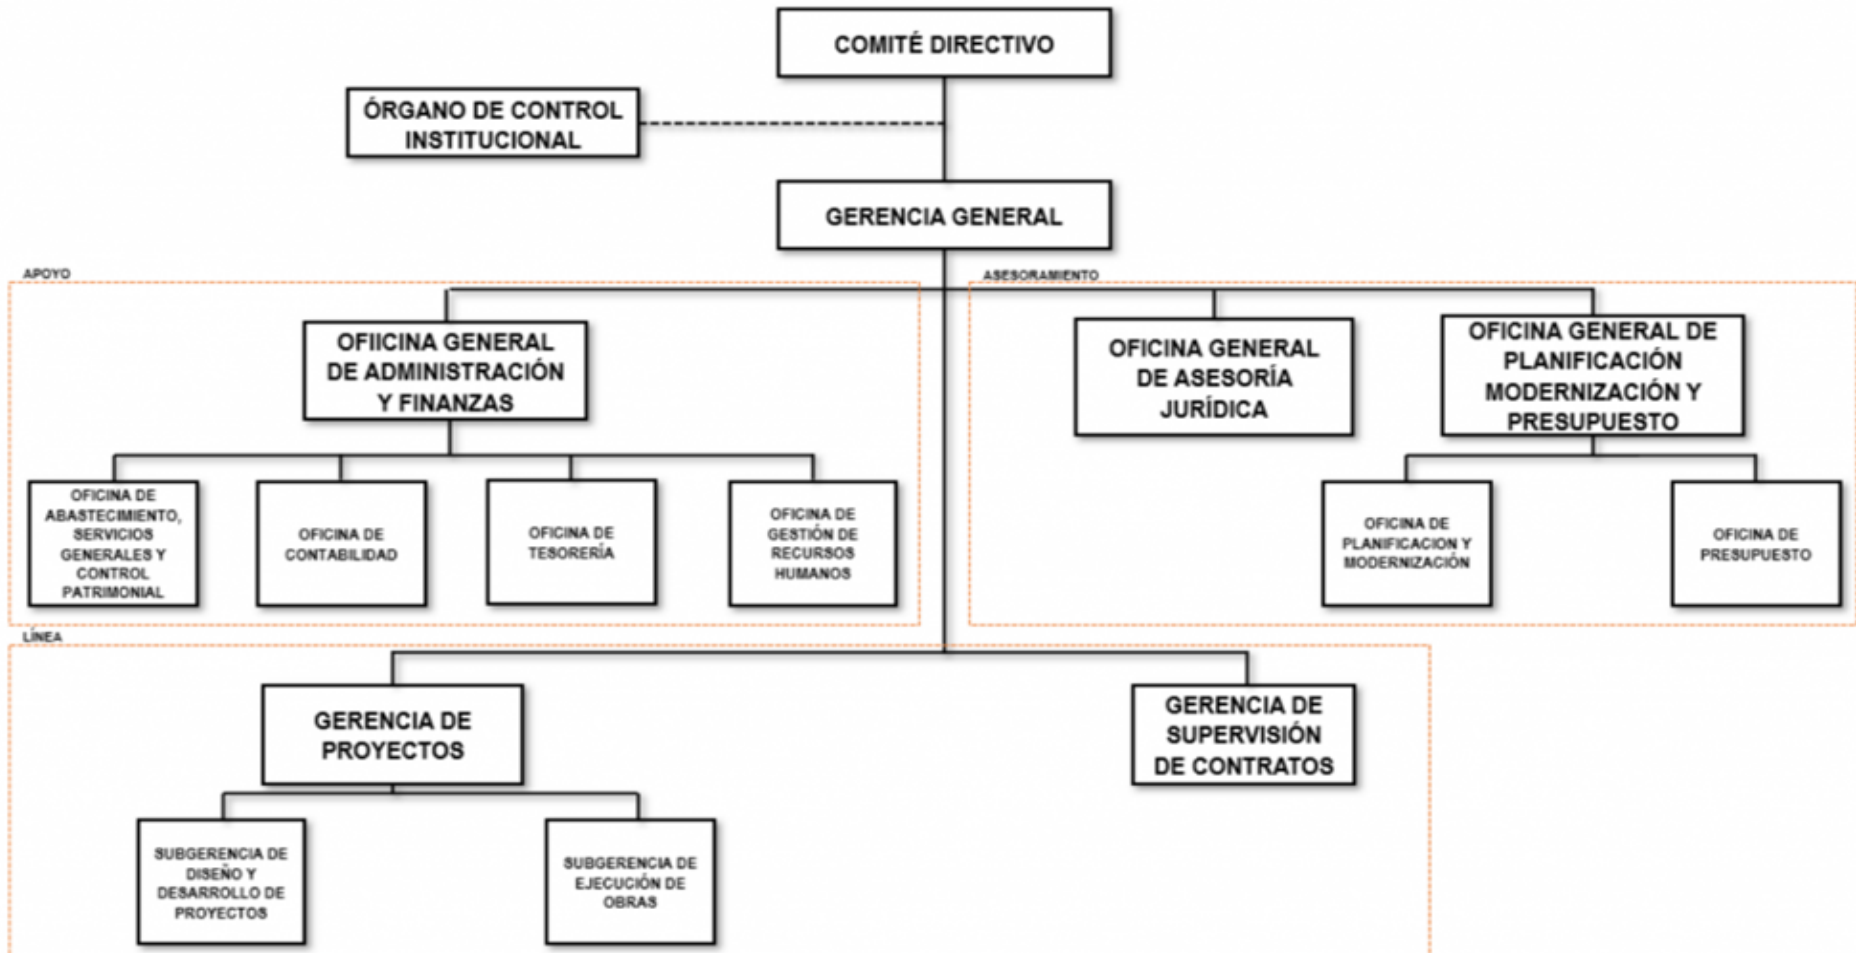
COMITÉ DIRECTIVO

ÓRGANO DE CONTROL INSTITUCIONAL

GERENCIA GENERAL

APOYO

OFIICINA GENERAL DE ADMINISTRACIÓN Y FINANZAS

OFICINA DE ABASTECIMIENTO, SERVICIOS GENERALES Y CONTROL PATRIMONIAL

OFICINA DE CONTABILIDAD

OFICINA DE TESORERÍA

OFICINA DE GESTIÓN DE RECURSOS HUMANOS

ASESORAMIENTO

OFICINA GENERAL DE ASESORÍA JURÍDICA

OFICINA GENERAL DE PLANIFICACIÓN MODERNIZACIÓN Y PRESUPUESTO

OFICINA DE PLANIFICACION Y MODERNIZACIÓN

OFICINA DE PRESUPUESTO

LÍNEA

GERENCIA DE PROYECTOS

SUBGERENCIA DE DISEÑO Y DESARROLLO DE PROYECTOS

SUBGERENCIA DE EJECUCIÓN DE OBRAS

GERENCIA DE SUPERVISIÓN DE CONTRATOS